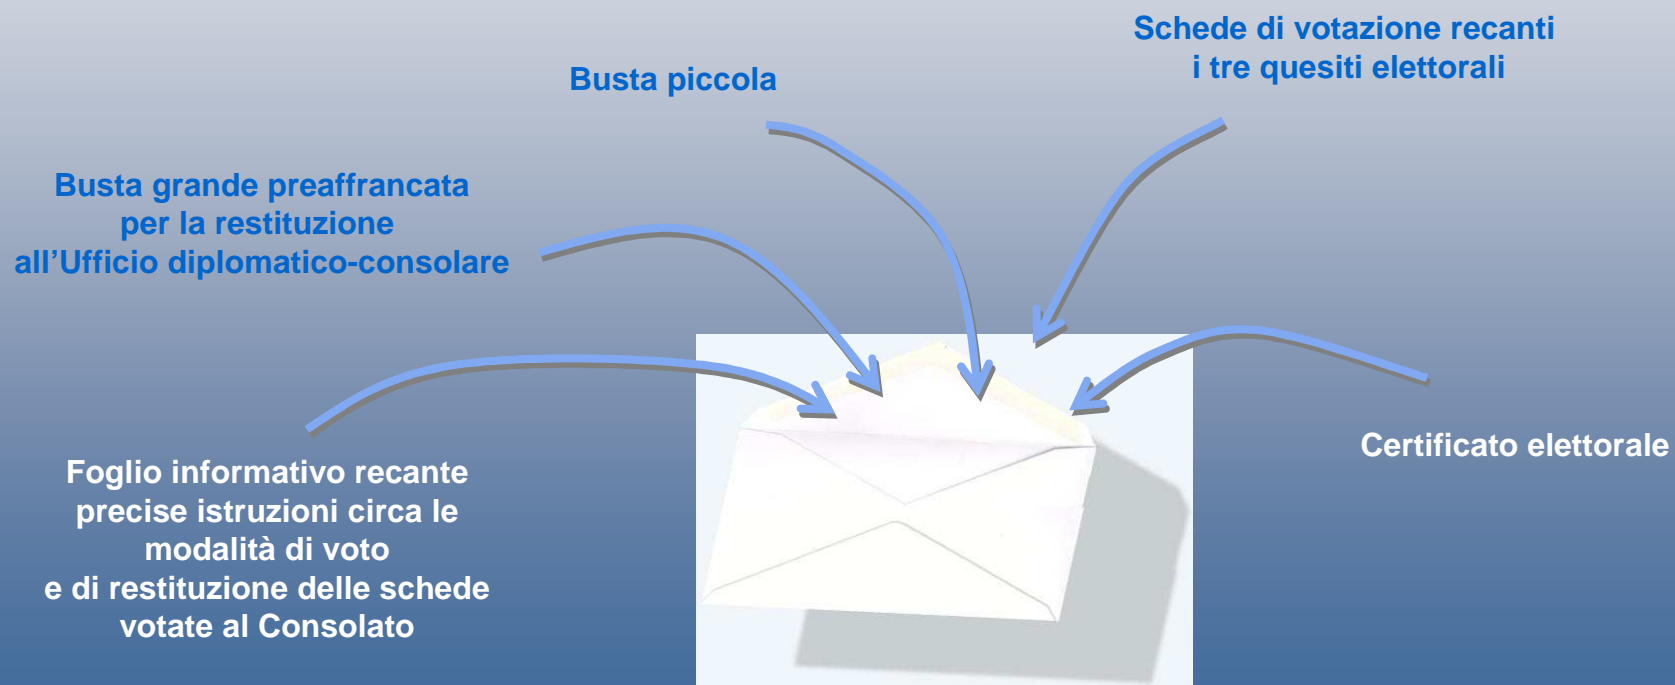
Schede di votazione recanti i tre quesiti elettorali

Busta piccola

Busta grande preaffrancata per la restituzione all’Ufficio diplomatico-consolare

Certificato elettorale

Foglio informativo recante precise istruzioni circa le modalità di voto e di restituzione delle schede votate al Consolato